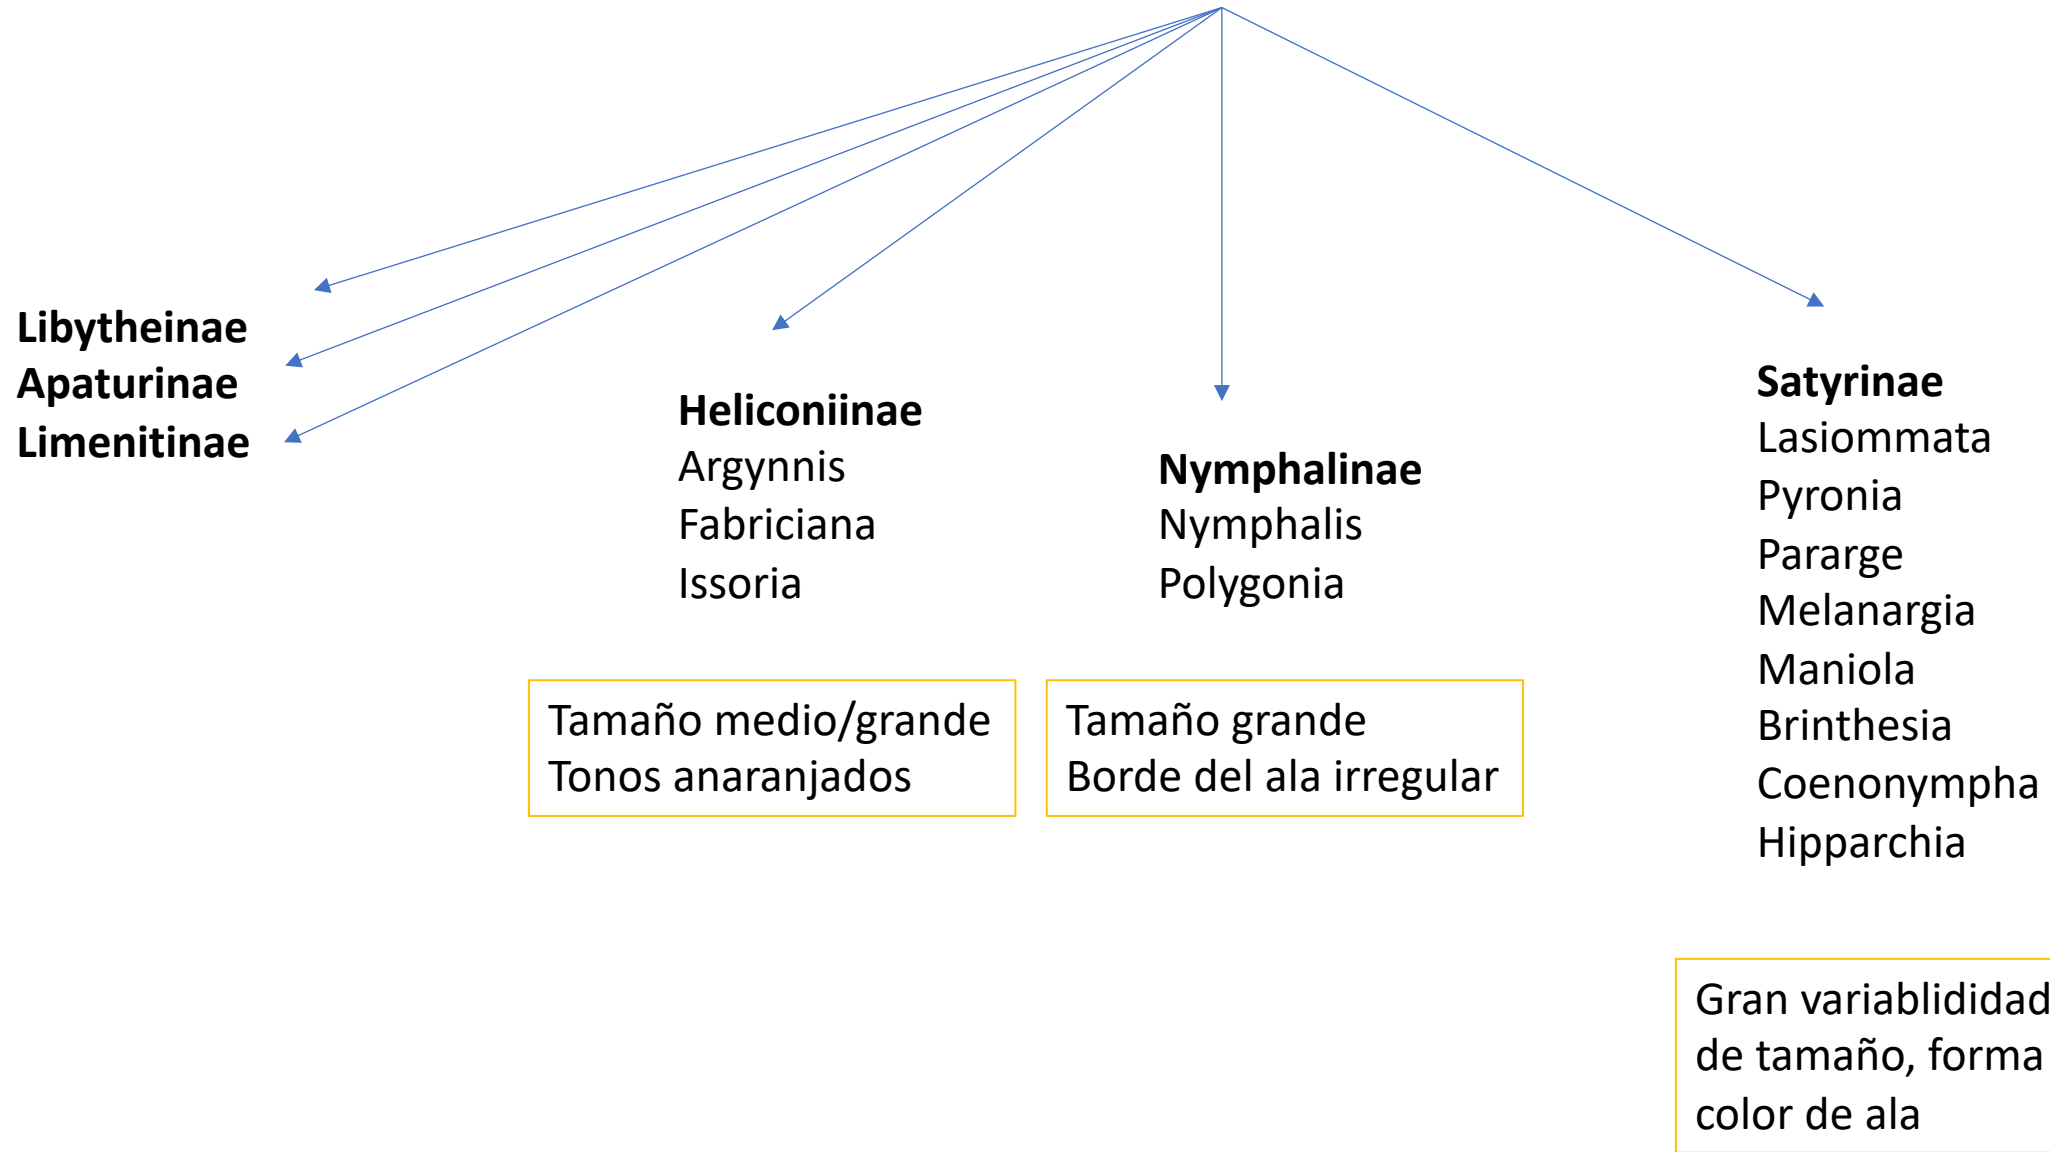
Libytheinae
Apaturinae
Limenitinae

Heliconiinae
Argynnis
Fabriciana
Issoria

Tamaño medio/grande
Tonos anaranjados

Nymphalinae
Nymphalis
Polygonia

Tamaño grande
Borde del ala irregular

Satyrinae
Lasiommata
Pyronia
Pararge
Melanargia
Maniola
Brinthesia
Coenonympha
Hipparchia

Gran variablididad
de tamaño, forma
color de ala